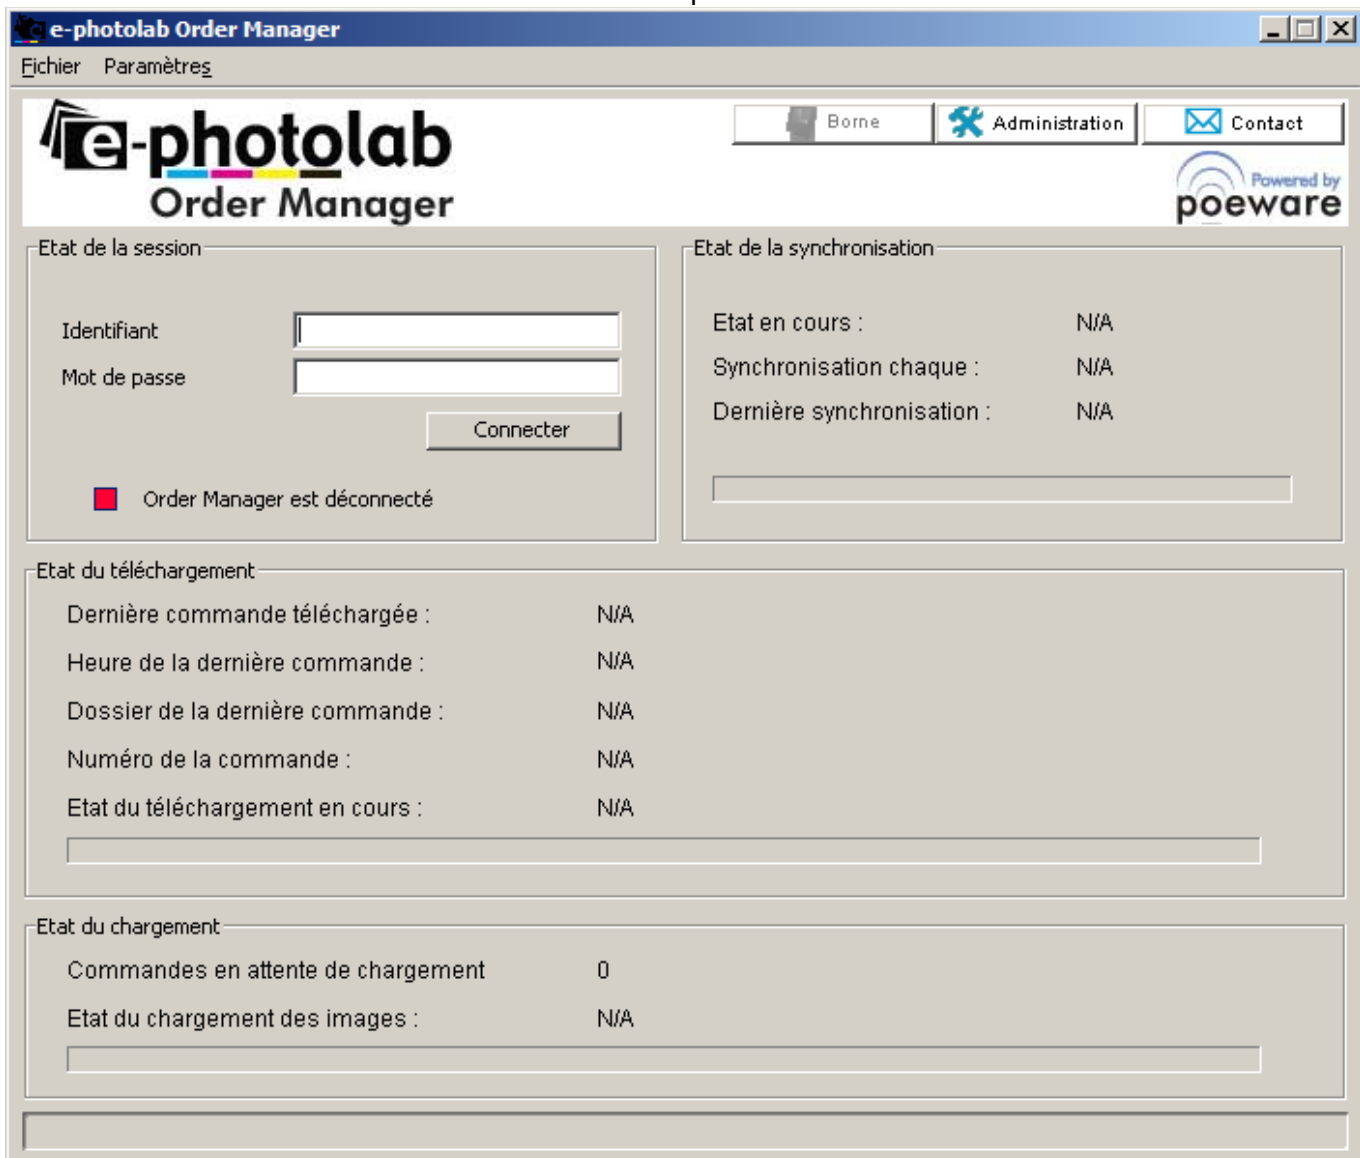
e-photolab Order Manager

Fichier Paramètres

e-photolab
Order Manager

Borne
Administration
Contact

Powered by
poeware

Etat de la session

Identifiant
Mot de passe
Connecter

Order Manager est déconnecté

Etat de la synchronisation

Etat en cours : N/A
Synchronisation chaque : N/A
Dernière synchronisation : N/A

Etat du téléchargement

Dernière commande téléchargée : N/A
Heure de la dernière commande : N/A
Dossier de la dernière commande : N/A
Numéro de la commande : N/A
Etat du téléchargement en cours : N/A

Etat du chargement

Commandes en attente de chargement 0
Etat du chargement des images : N/A